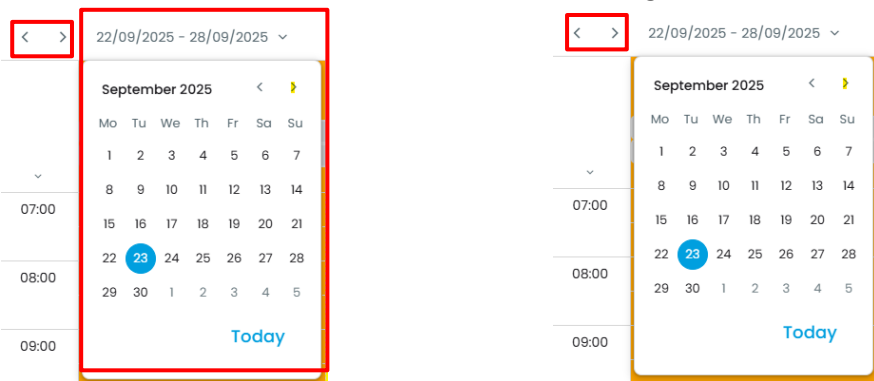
< >
22/09/2025 - 28/09/2025

September 2025 < >

| Mo | Tu | We | Th | Fr | Sa | Su |
|---|---|---|---|---|---|---|
| 1 | 2 | 3 | 4 | 5 | 6 | 7 |
| 8 | 9 | 10 | 11 | 12 | 13 | 14 |
| 15 | 16 | 17 | 18 | 19 | 20 | 21 |
| 22 | 23 | 24 | 25 | 26 | 27 | 28 |
| 29 | 30 | 1 | 2 | 3 | 4 | 5 |

Today

07:00
08:00
09:00

< >
22/09/2025 - 28/09/2025

September 2025 < >

| Mo | Tu | We | Th | Fr | Sa | Su |
|---|---|---|---|---|---|---|
| 1 | 2 | 3 | 4 | 5 | 6 | 7 |
| 8 | 9 | 10 | 11 | 12 | 13 | 14 |
| 15 | 16 | 17 | 18 | 19 | 20 | 21 |
| 22 | 23 | 24 | 25 | 26 | 27 | 28 |
| 29 | 30 | 1 | 2 | 3 | 4 | 5 |

Today

07:00
08:00
09:00